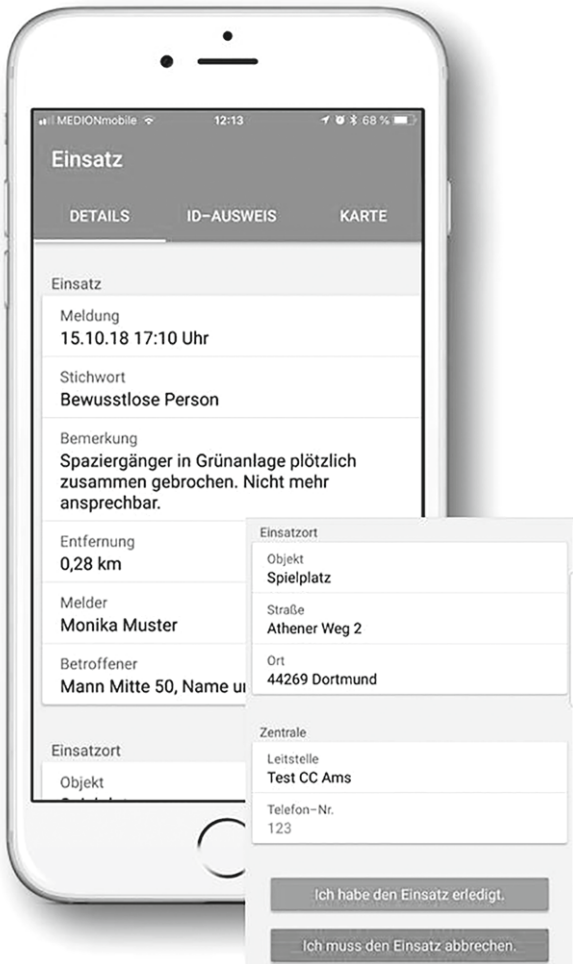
MEDIONmobile 12:13 68 %

Einsatz

DETAILS ID-AUSWEIS KARTE

Einsatz

Meldung
15.10.18 17:10 Uhr

Stichwort
Bewusstlose Person

Bemerkung
Spaziergänger in Grünanlage plötzlich zusammen gebrochen. Nicht mehr ansprechbar.

Entfernung
0,28 km

Melder
Monika Muster

Betroffener
Mann Mitte 50, Name u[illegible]

Einsatzort

Objekt
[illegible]

Einsatzort

Objekt
Spielplatz

Straße
Athener Weg 2

Ort
44269 Dortmund

Zentrale

Leitstelle
Test CC Ams

Telefon-Nr.
123

Ich habe den Einsatz erledigt.

Ich muss den Einsatz abbrechen.